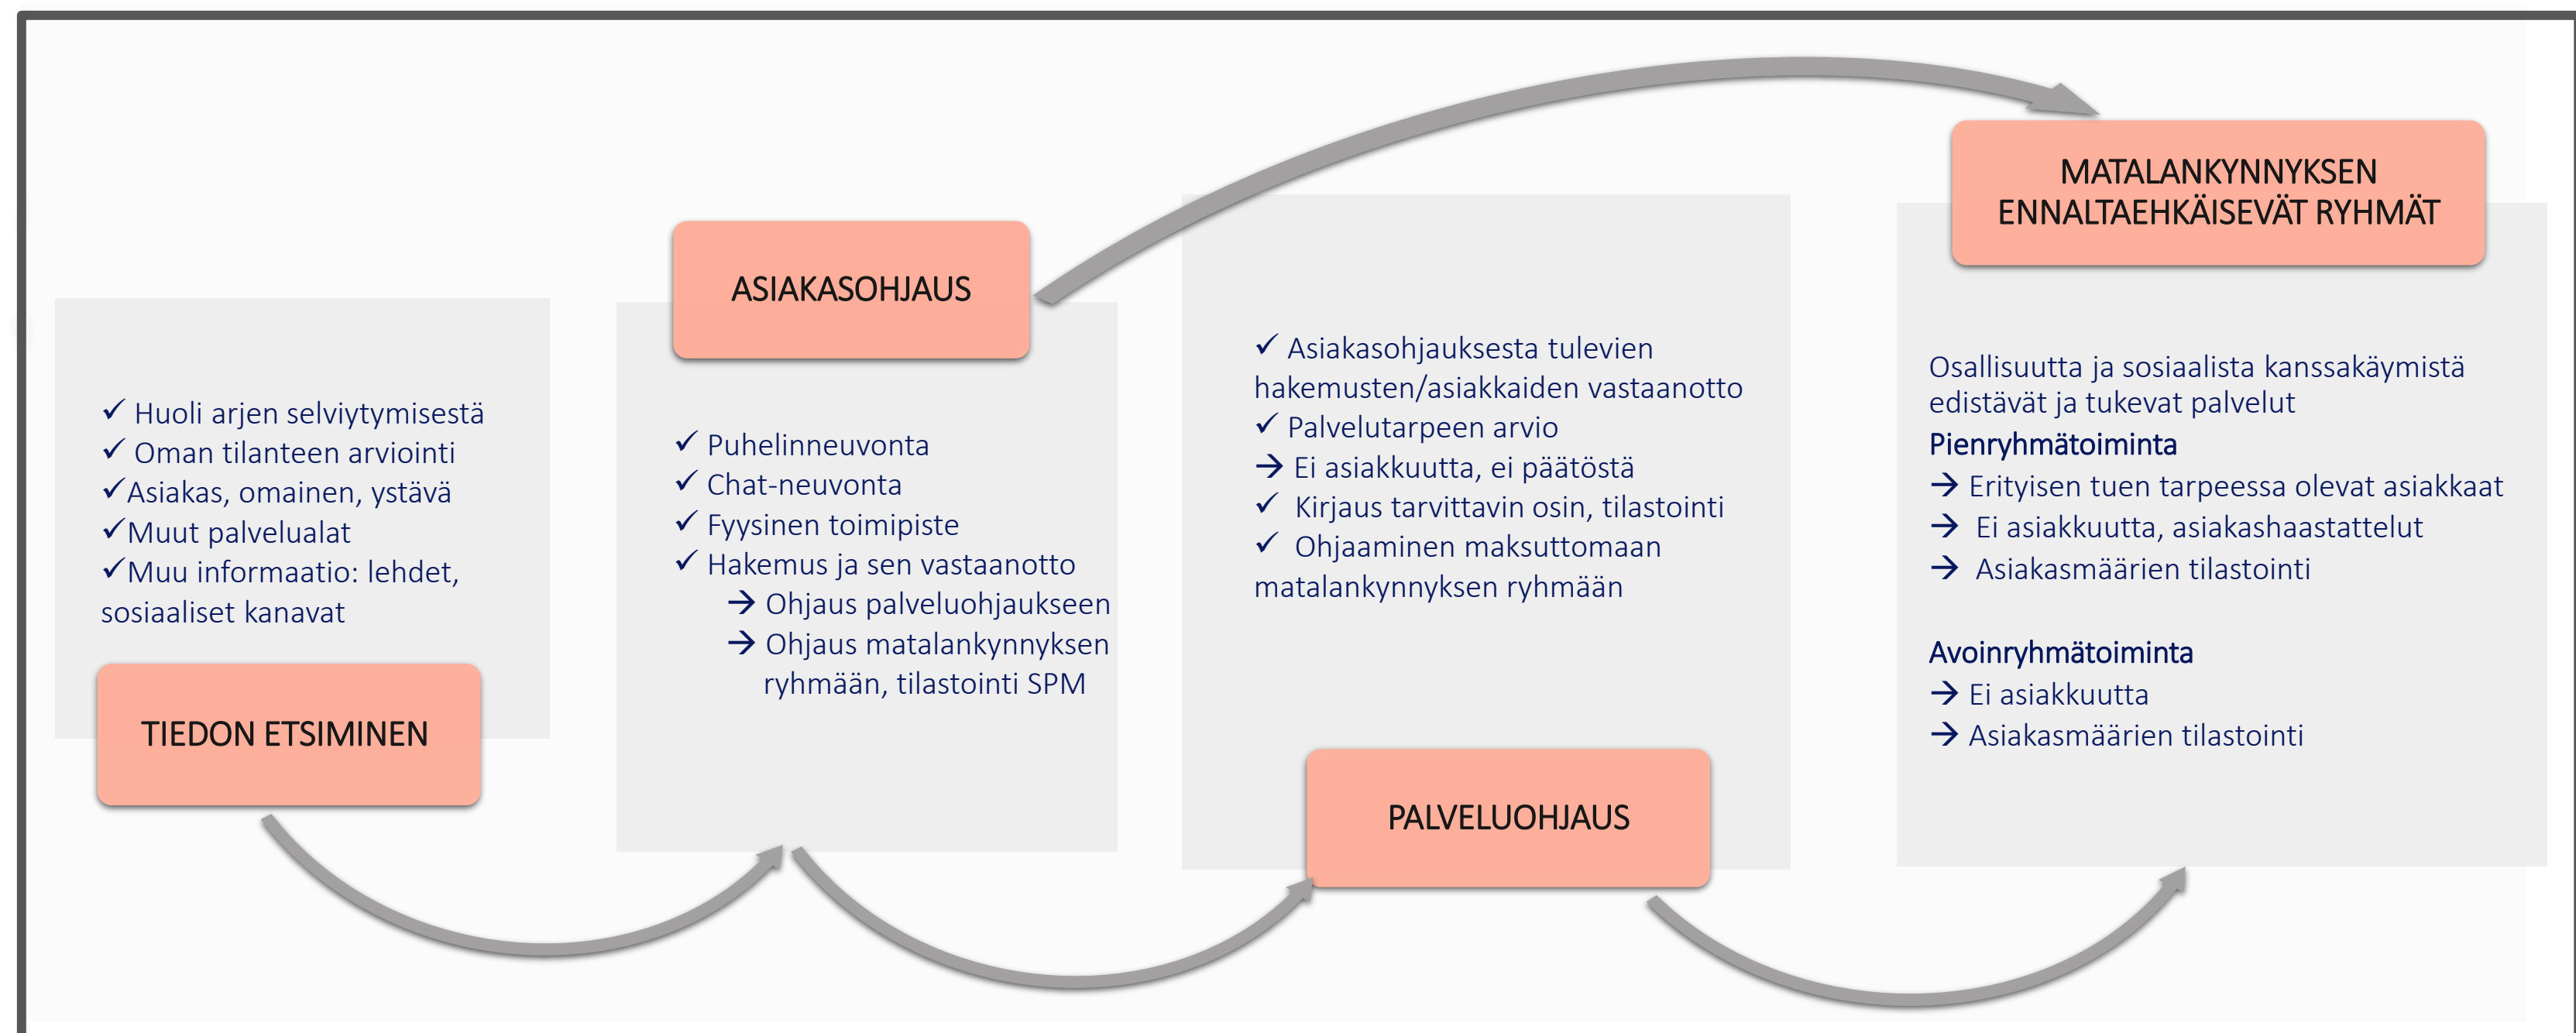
✓ Huoli arjen selviytymisestä
✓ Oman tilanteen arviointi
✓Asiakas, omainen, ystävä
✓Muut palvelualat
✓Muu informaatio: lehdet, sosiaaliset kanavat

TIEDON ETSIMINEN

ASIAKASOHJAUS

✓ Puhelinneuvonta
✓ Chat-neuvonta
✓ Fyysinen toimipiste
✓ Hakemus ja sen vastaanotto
→ Ohjaus palveluohjaukseen
→ Ohjaus matalankynnyksen ryhmään, tilastointi SPM

✓ Asiakasohjauksesta tulevien hakemusten/asiakkaiden vastaanotto
✓ Palvelutarpeen arvio
→ Ei asiakkuutta, ei päätöstä
✓ Kirjaus tarvittavin osin, tilastointi
✓ Ohjaaminen maksuttomaan matalankynnyksen ryhmään

PALVELUOHJAUS

MATALANKYNNYKSEN ENNALTAEHKÄISEVÄT RYHMÄT

Osallisuutta ja sosiaalista kanssakäymistä edistävät ja tukevat palvelut
Pienryhmätoiminta
→ Erityisen tuen tarpeessa olevat asiakkaat
→ Ei asiakkuutta, asiakashaastattelut
→ Asiakasmäärien tilastointi

Avoinryhmätoiminta
→ Ei asiakkuutta
→ Asiakasmäärien tilastointi